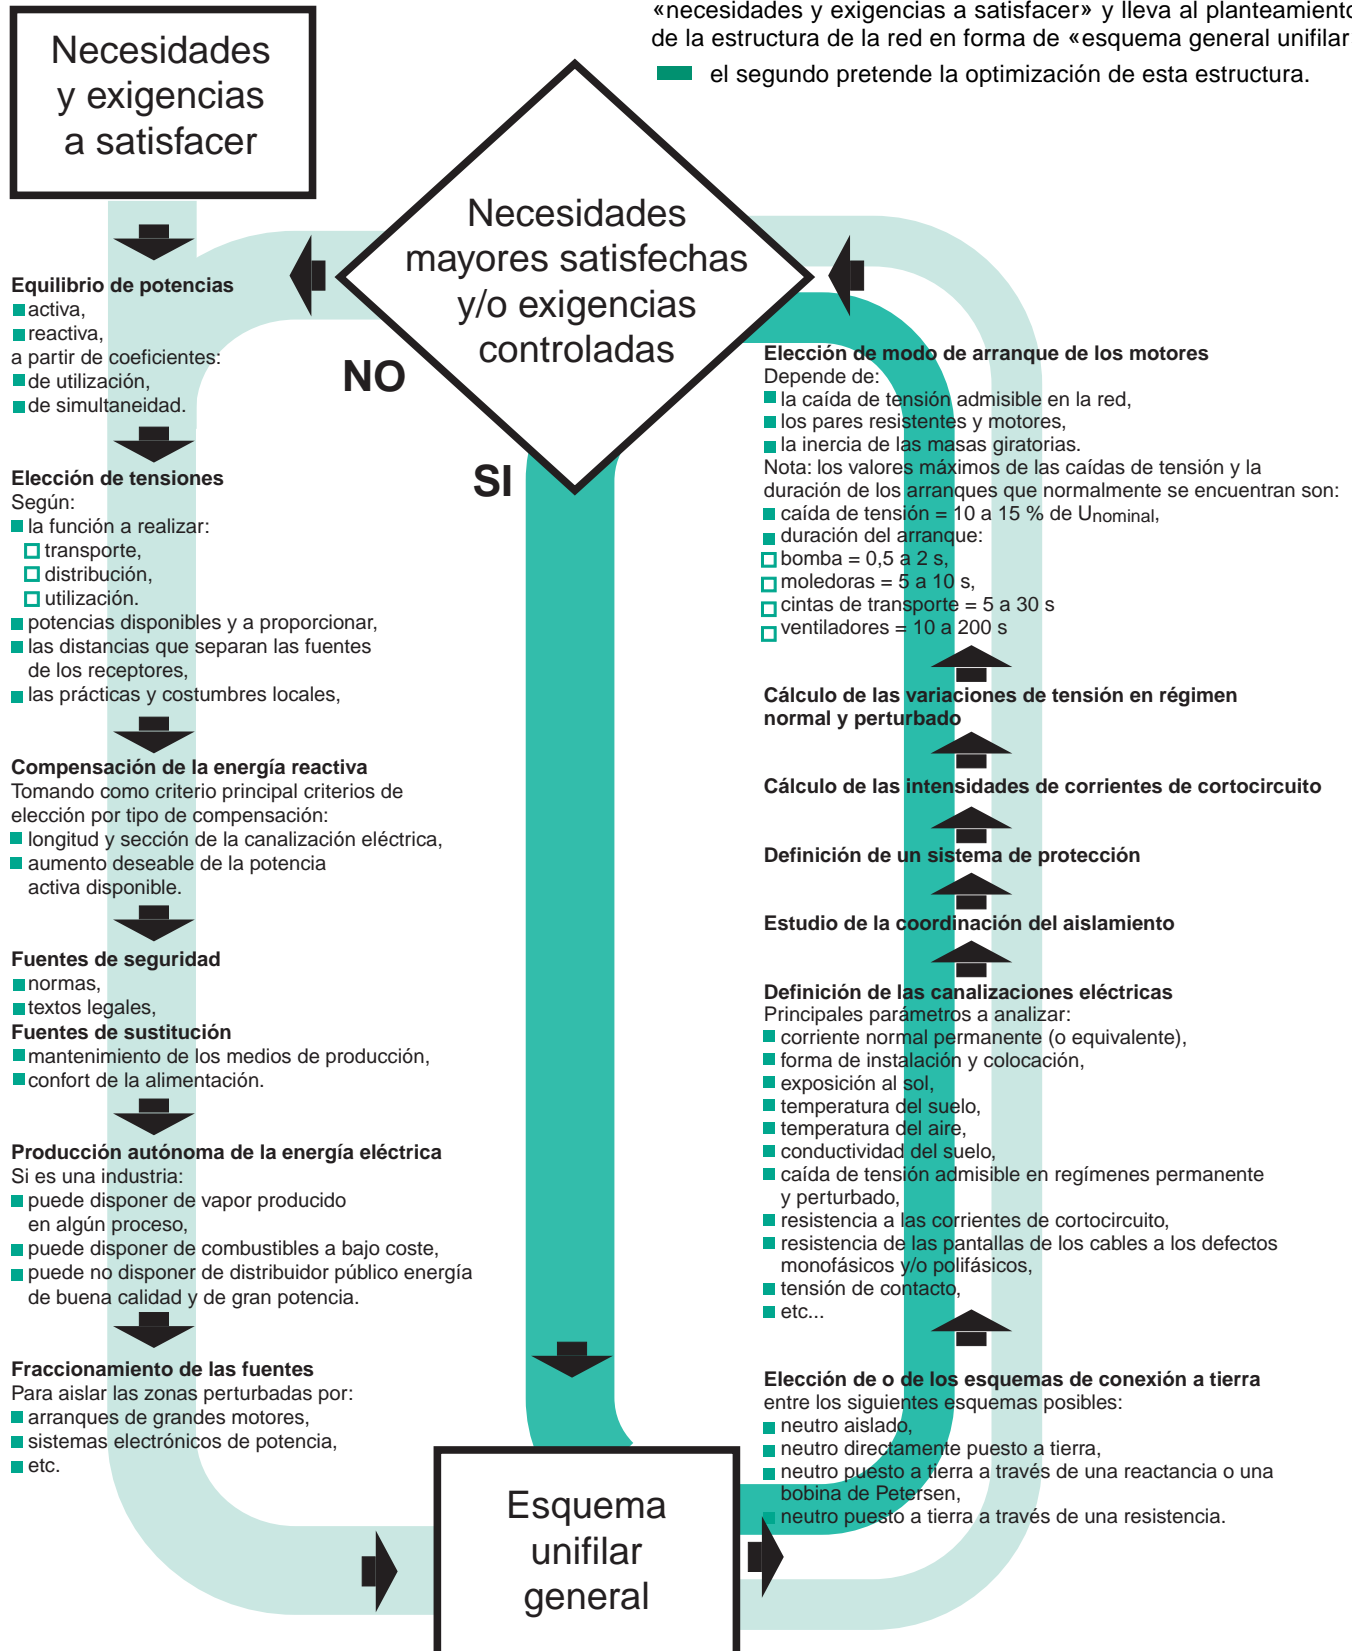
«necesidades y exigencias a satisfacer» y lleva al planteamiento de la estructura de la red en forma de «esquema general unifilar

el segundo pretende la optimización de esta estructura.

Necesidades y exigencias a satisfacer

Necesidades mayores satisfechas y/o exigencias controladas

NO

SI

Equilibrio de potencias
activa,
reactiva,
a partir de coeficientes:
de utilización,
de simultaneidad.

Elección de tensiones
Según:
la función a realizar:
transporte,
distribución,
utilización.
potencias disponibles y a proporcionar,
las distancias que separan las fuentes de los receptores,
las prácticas y costumbres locales,

Compensación de la energía reactiva
Tomando como criterio principal criterios de elección por tipo de compensación:
longitud y sección de la canalización eléctrica,
aumento deseable de la potencia activa disponible.

Fuentes de seguridad
normas,
textos legales,
Fuentes de sustitución
mantenimiento de los medios de producción,
confort de la alimentación.

Producción autónoma de la energía eléctrica
Si es una industria:
puede disponer de vapor producido en algún proceso,
puede disponer de combustibles a bajo coste,
puede no disponer de distribuidor público energía de buena calidad y de gran potencia.

Fraccionamiento de las fuentes
Para aislar las zonas perturbadas por:
arranques de grandes motores,
sistemas electrónicos de potencia,
etc.

Elección de modo de arranque de los motores
Depende de:
la caída de tensión admisible en la red,
los pares resistentes y motores,
la inercia de las masas giratorias.
Nota: los valores máximos de las caídas de tensión y la duración de los arranques que normalmente se encuentran son:
caída de tensión = 10 a 15 % de U$_{nominal}$,
duración del arranque:
bomba = 0,5 a 2 s,
moledoras = 5 a 10 s,
cintas de transporte = 5 a 30 s
ventiladores = 10 a 200 s

Cálculo de las variaciones de tensión en régimen normal y perturbado

Cálculo de las intensidades de corrientes de cortocircuito

Definición de un sistema de protección

Estudio de la coordinación del aislamiento

Definición de las canalizaciones eléctricas
Principales parámetros a analizar:
corriente normal permanente (o equivalente),
forma de instalación y colocación,
exposición al sol,
temperatura del suelo,
temperatura del aire,
conductividad del suelo,
caída de tensión admisible en regímenes permanente y perturbado,
resistencia a las corrientes de cortocircuito,
resistencia de las pantallas de los cables a los defectos monofásicos y/o polifásicos,
tensión de contacto,
etc...

Elección de o de los esquemas de conexión a tierra
entre los siguientes esquemas posibles:
neutro aislado,
neutro directamente puesto a tierra,
neutro puesto a tierra a través de una reactancia o una bobina de Petersen,
neutro puesto a tierra a través de una resistencia.

Esquema unifilar general